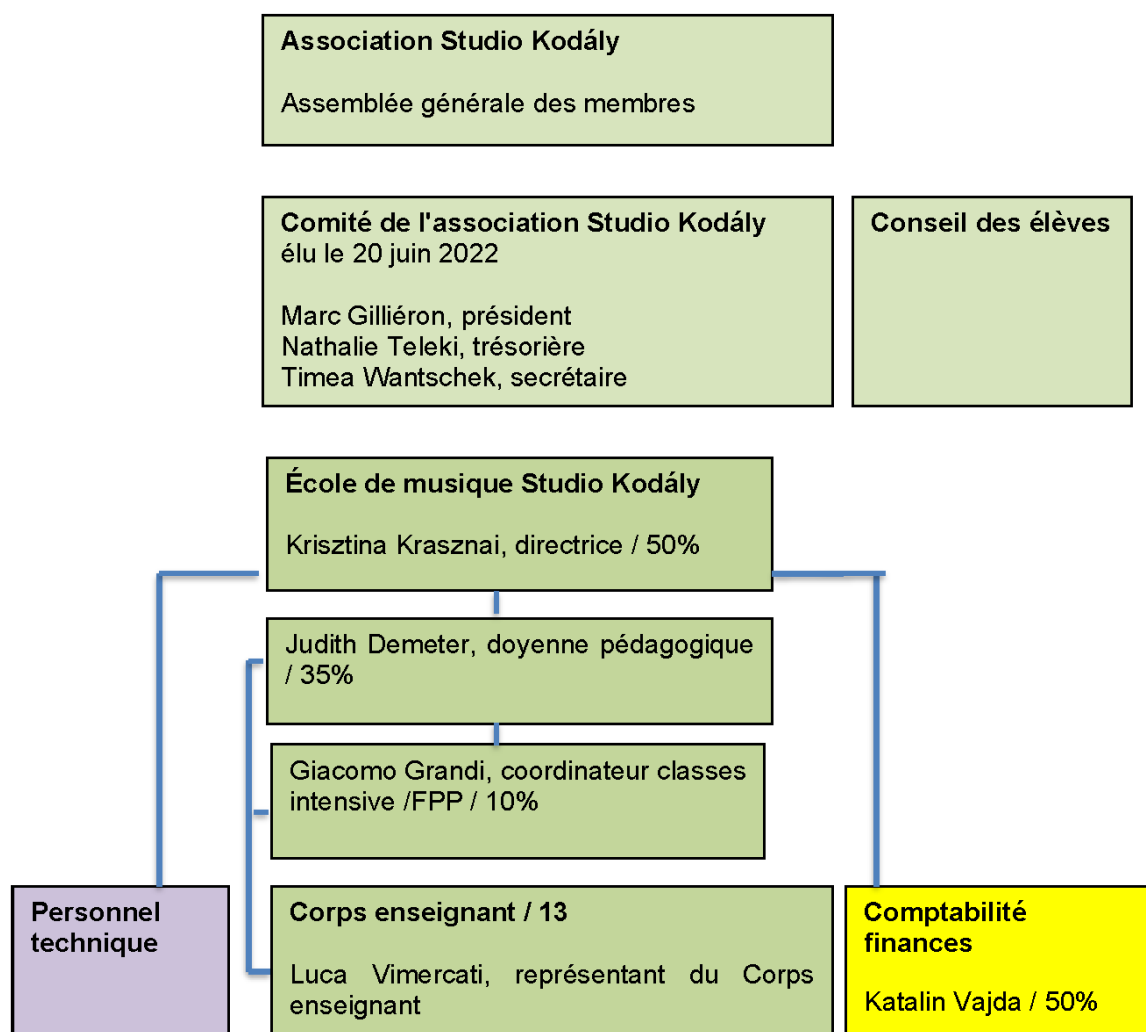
Association Studio Kodály

Assemblée générale des membres

Comité de l'association Studio Kodály
élu le 20 juin 2022

Marc Gilliéron, président
Nathalie Teleki, trésorière
Timea Wantschek, secrétaire

Conseil des élèves

École de musique Studio Kodály

Krisztina Krasznai, directrice / 50%

Judith Demeter, doyenne pédagogique / 35%

Giacomo Grandi, coordinateur classes intensive /FPP / 10%

Personnel technique

Corps enseignant / 13

Luca Vimercati, représentant du Corps enseignant

Comptabilité finances

Katalin Vajda / 50%